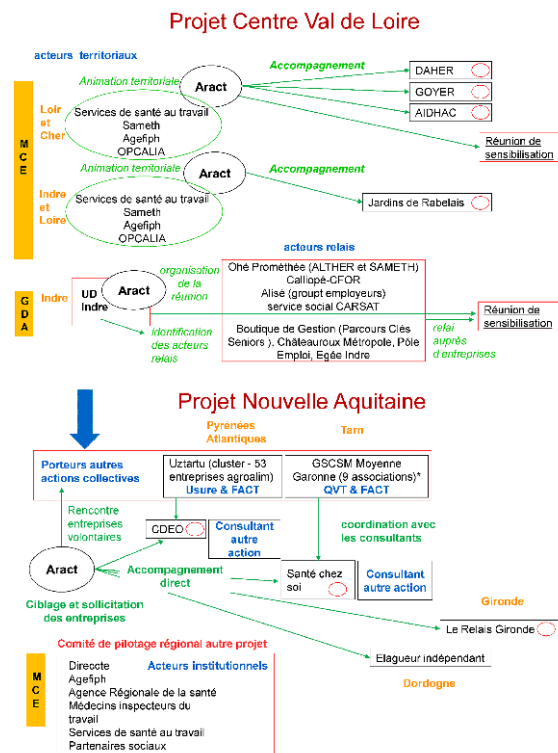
Projet Centre Val de Loire

acteurs territoriaux

M C E

Loir et Cher

Animation territoriale

Aract

Accompagnement

DAHER

GOYER

AIDHAC

Services de santé au travail
Sameth
Agefiph
OPCALIA

Réunion de sensibilisation

Indre et Loire

Animation territoriale

Aract

Accompagnement

Services de santé au travail
Sameth
Agefiph
OPCALIA

Jardins de Rabelais

acteurs relais

G D A

Indre

UD Indre

Aract

organisation de la réunion

Ohé Prométhée (ALTHER et SAMETH)
Calliopé-CFOR
Alisé (groupt employeurs)
service social CARSAT

Réunion de sensibilisation

Identification des acteurs relais

Boutique de Gestion (Parcours Clés Seniors ), Châteauroux Métropole, Pôle Emploi, Egée Indre

relai auprès d'entreprises

Projet Nouvelle Aquitaine

Pyrénées Atlantiques

Tarn

Porteurs autres actions collectives

Uztartu (cluster - 53 entreprises agroalim)
Usure & FACT

GSCSM Moyenne Garonne (9 associations)*
QVT & FACT

Rencontre entreprises volontaires

CDEO

Consultant autre action

coordination avec les consultants

Aract

Accompagnement direct

Santé chez soi

Consultant autre action

Ciblage et sollicitation des entreprises

Gironde

Le Relais Gironde

Comité de pilotage régional autre projet

M C E

Direccte
Agefiph
Agence Régionale de la santé
Médecins inspecteurs du travail
Services de santé au travail
Partenaires sociaux

Acteurs institutionnels

Elagueur indépendant

Dordogne